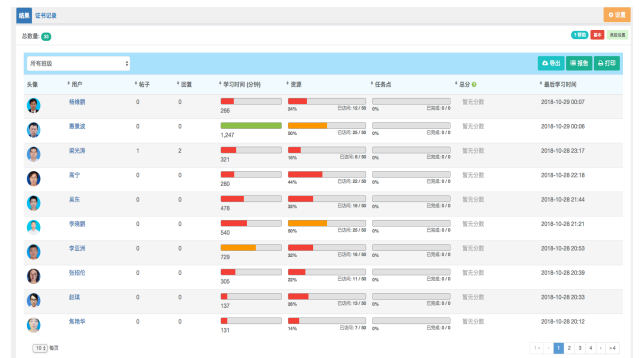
结果 证书记录

⚙ 设置

总数量: 50

1 等级 基本 高级设置

所有班级

导出 报告 打印

| 头像 | 用户 | 帖子 | 回复 | 学习时间 (分钟) | 资源 | 任务点 | 总分 | 最后学习时间 |
|---|---|---|---|---|---|---|---|---|
| | 杨晓鹏 | 0 | 0 | 266 | 24% 已浏览: 12 / 50 | 0% 已完成: 0 / 0 | 暂无分数 | 2018-10-29 00:07 |
| | 惠曼波 | 0 | 0 | 1,247 | 50% 已浏览: 25 / 50 | 0% 已完成: 0 / 0 | 暂无分数 | 2018-10-29 00:06 |
| | 梁光萍 | 1 | 2 | 321 | 16% 已浏览: 8 / 50 | 0% 已完成: 0 / 0 | 暂无分数 | 2018-10-28 23:17 |
| | 高宁 | 0 | 0 | 280 | 44% 已浏览: 22 / 50 | 0% 已完成: 0 / 0 | 暂无分数 | 2018-10-28 22:18 |
| | 吴东 | 0 | 0 | 478 | 32% 已浏览: 16 / 50 | 0% 已完成: 0 / 0 | 暂无分数 | 2018-10-28 21:44 |
| | 李晓鹏 | 0 | 0 | 540 | 50% 已浏览: 25 / 50 | 0% 已完成: 0 / 0 | 暂无分数 | 2018-10-28 21:21 |
| | 李亚洲 | 0 | 0 | 729 | 32% 已浏览: 16 / 50 | 0% 已完成: 0 / 0 | 暂无分数 | 2018-10-28 20:53 |
| | 张招伦 | 0 | 0 | 305 | 22% 已浏览: 11 / 50 | 0% 已完成: 0 / 0 | 暂无分数 | 2018-10-28 20:39 |
| | 赵瑞 | 0 | 0 | 137 | 26% 已浏览: 13 / 50 | 0% 已完成: 0 / 0 | 暂无分数 | 2018-10-28 20:33 |
| | 焦艳华 | 0 | 0 | 131 | 14% 已浏览: 7 / 50 | 0% 已完成: 0 / 0 | 暂无分数 | 2018-10-28 20:12 |

10 每页

1« ‹ 1 2 3 4 › »4